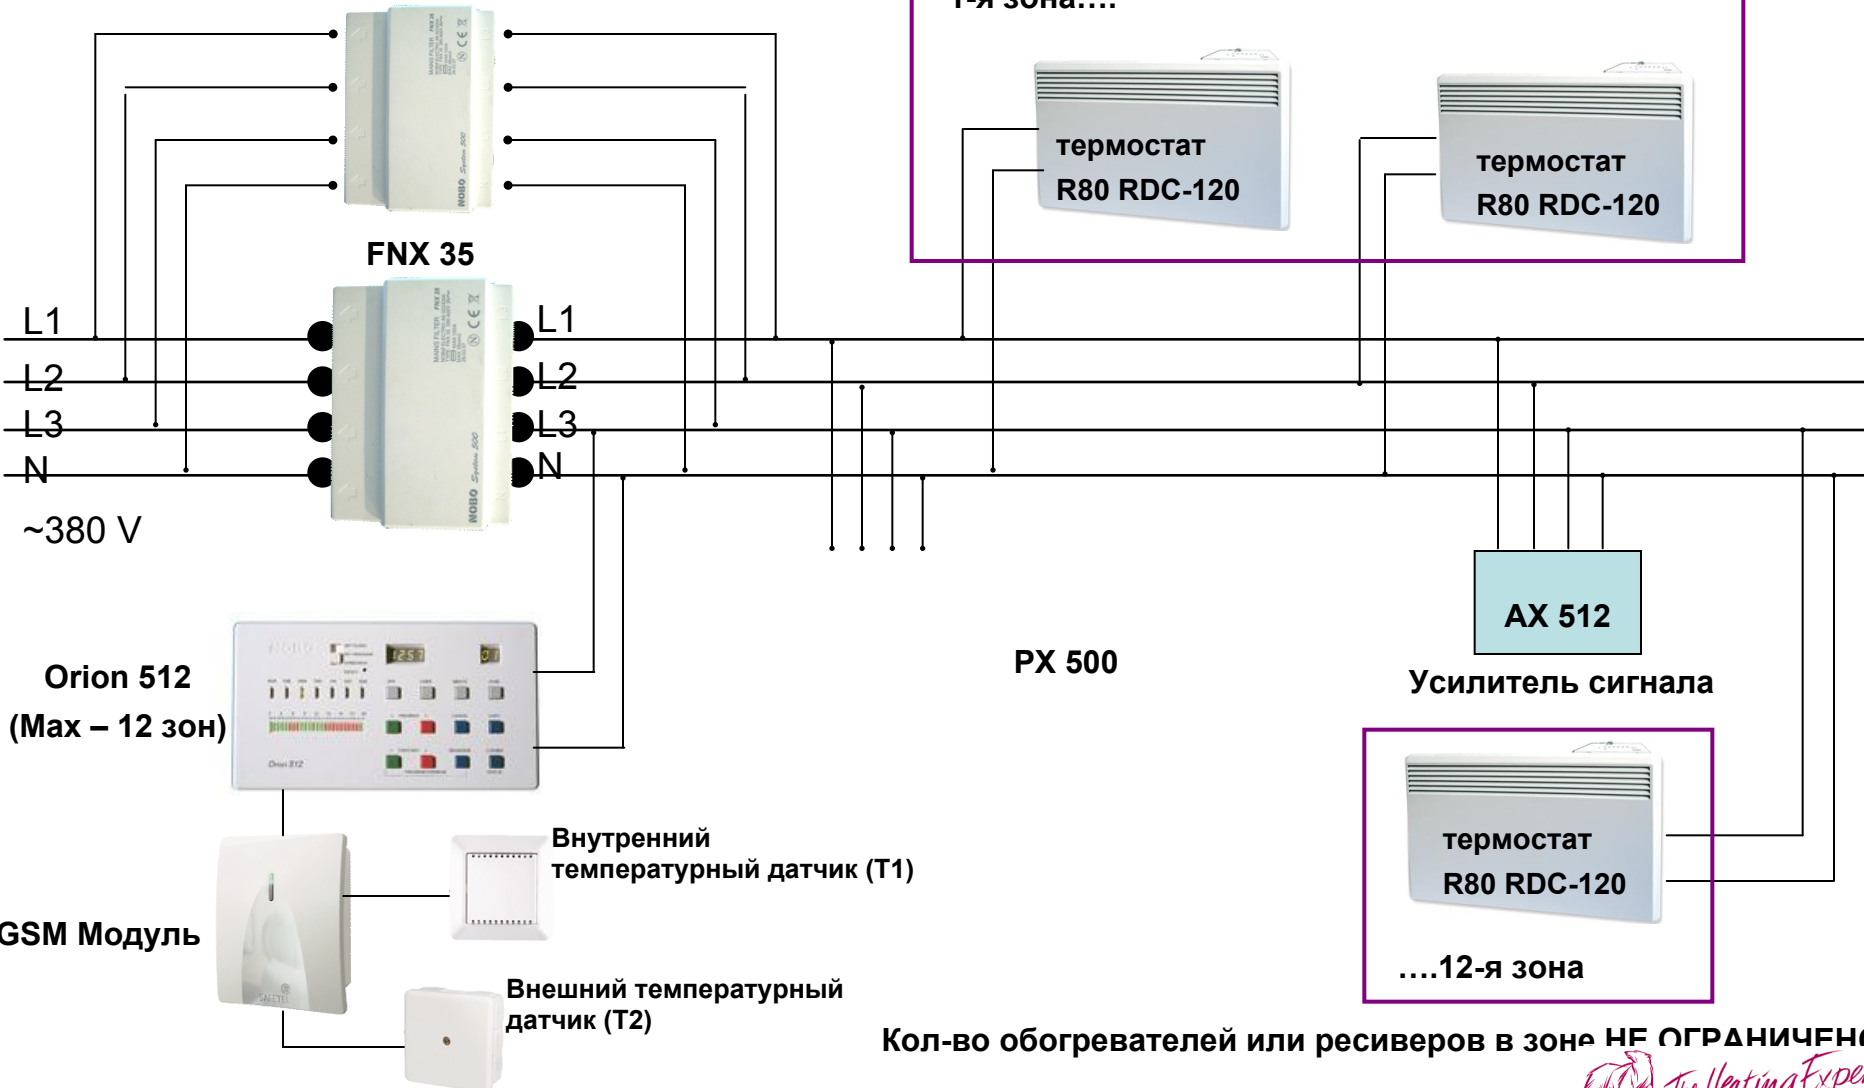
1-я зона….

термостат
R80 RDC-120

термостат
R80 RDC-120

FNX 35

L1
L2
L3
N

L1
L2
L3
N

~380 V

Orion 512
(Max – 12 зон)

PX 500

AX 512

Усилитель сигнала

термостат
R80 RDC-120

….12-я зона

Внутренний температурный датчик (T1)

GSM Модуль

Внешний температурный датчик (T2)

Кол-во обогревателей или ресиверов в зоне НЕ ОГРАНИЧЕН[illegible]

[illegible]